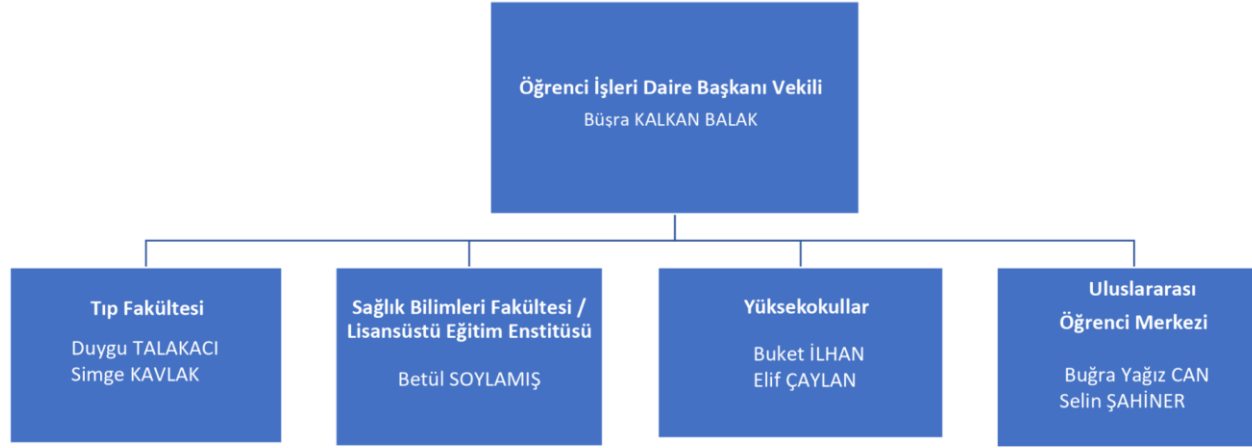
Öğrenci İşleri Daire Başkanı Vekili
Büşra KALKAN BALAK

Tıp Fakültesi
Duygu TALAKACI
Simge KAVLAK

Sağlık Bilimleri Fakültesi / Lisansüstü Eğitim Enstitüsü
Betül SOYLAMIŞ

Yüksekokullar
Buket İLHAN
Elif ÇAYLAN

Uluslararası Öğrenci Merkezi
Buğra Yağız CAN
Selin ŞAHİNER